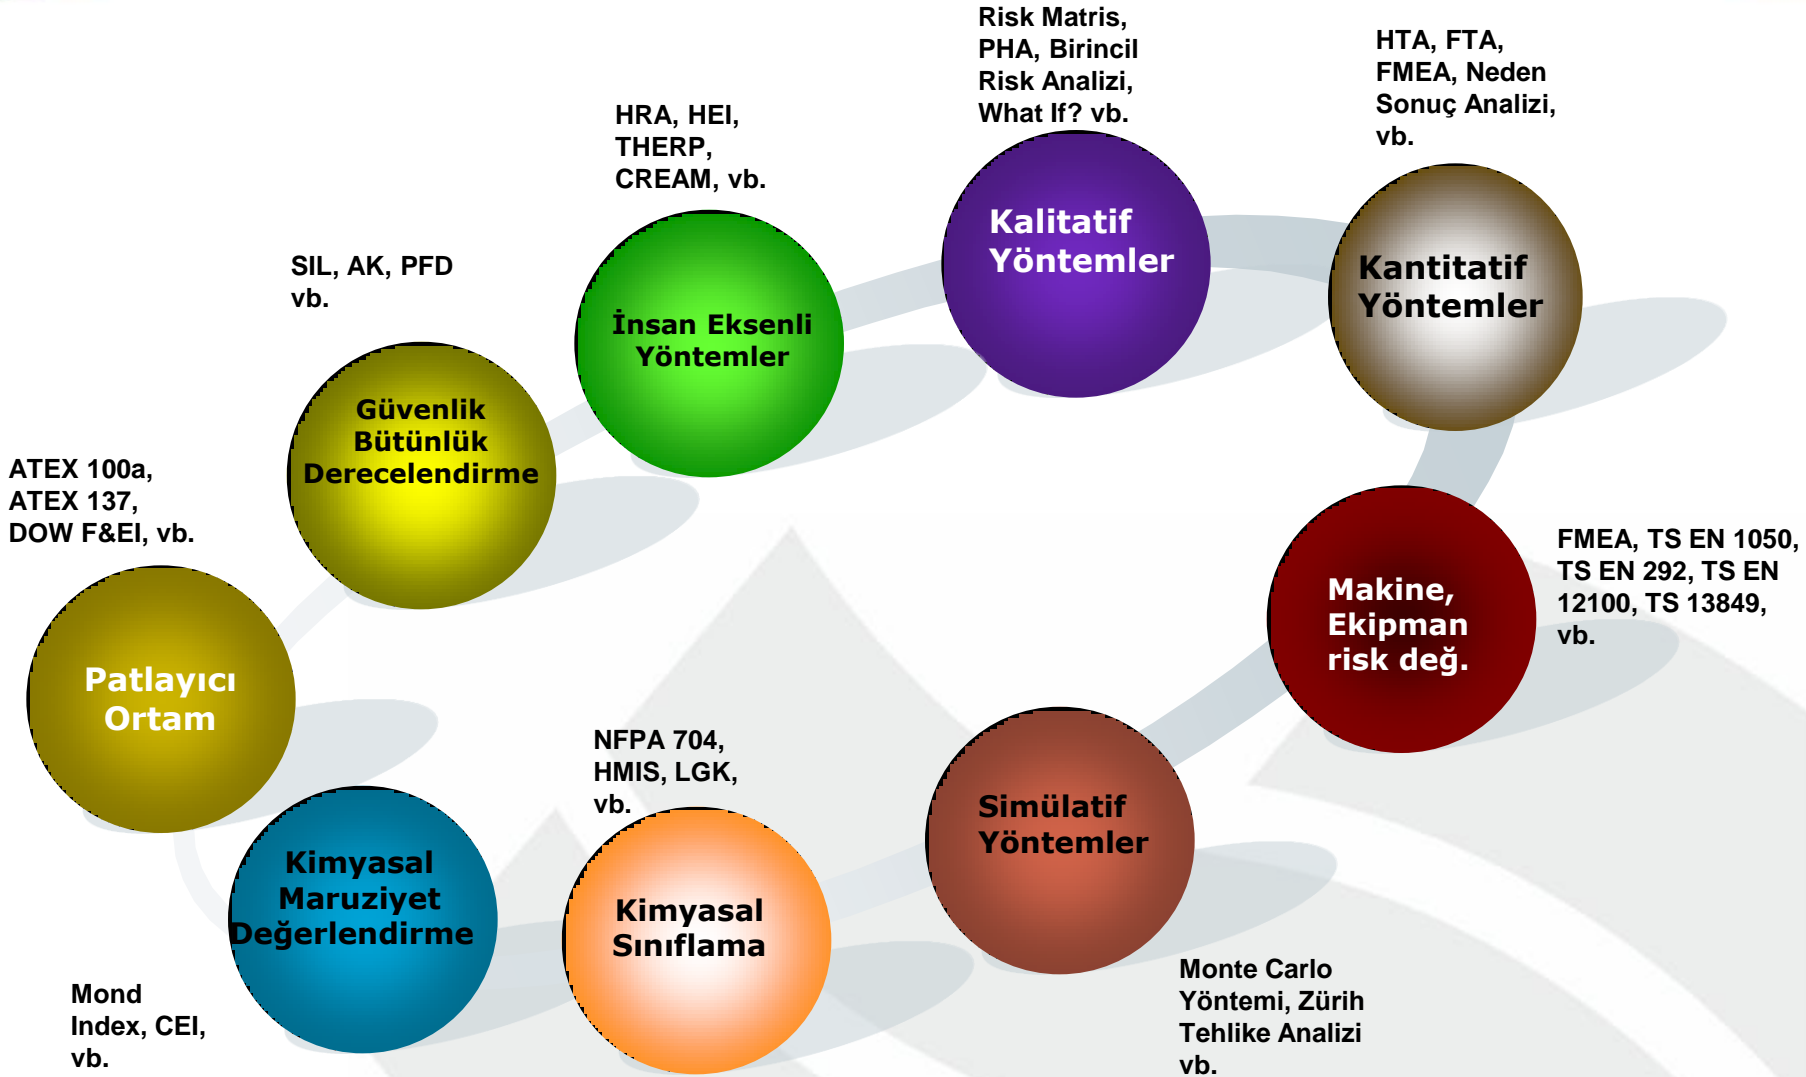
Risk Matris, PHA, Birincil Risk Analizi, What If? vb.

HTA, FTA, FMEA, Neden Sonuç Analizi, vb.

HRA, HEI, THERP, CREAM, vb.

Kalitatif Yöntemler

Kantitatif Yöntemler

SIL, AK, PFD vb.

İnsan Eksenli Yöntemler

Güvenlik Bütünlük Derecelendirme

ATEX 100a, ATEX 137, DOW F&EI, vb.

Makine, Ekipman risk değ.

FMEA, TS EN 1050, TS EN 292, TS EN 12100, TS 13849, vb.

Patlayıcı Ortam

NFPA 704, HMIS, LGK, vb.

Simülatif Yöntemler

Kimyasal Maruziyet Değerlendirme

Kimyasal Sınıflama

Mond Index, CEI, vb.

Monte Carlo Yöntemi, Zürih Tehlike Analizi vb.